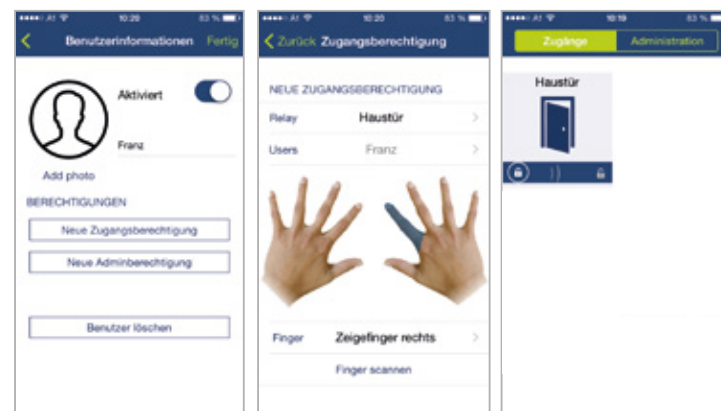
••••• A1 10:20 83 %

Benutzerinformationen Fertig

Aktiviert

Franz

Add photo

BERECHTIGUNGEN

Neue Zugangsberechtigung

Neue Adminberechtigung

Benutzer löschen

••••• A1 10:20 83 %

Zurück Zugangsberechtigung

NEUE ZUGANGSBERECHTIGUNG

Relay Haustür

Users Franz

Finger Zeigefinger rechts

Finger scannen

••••• A1 10:19 83 %

Zugänge Administration

Haustür